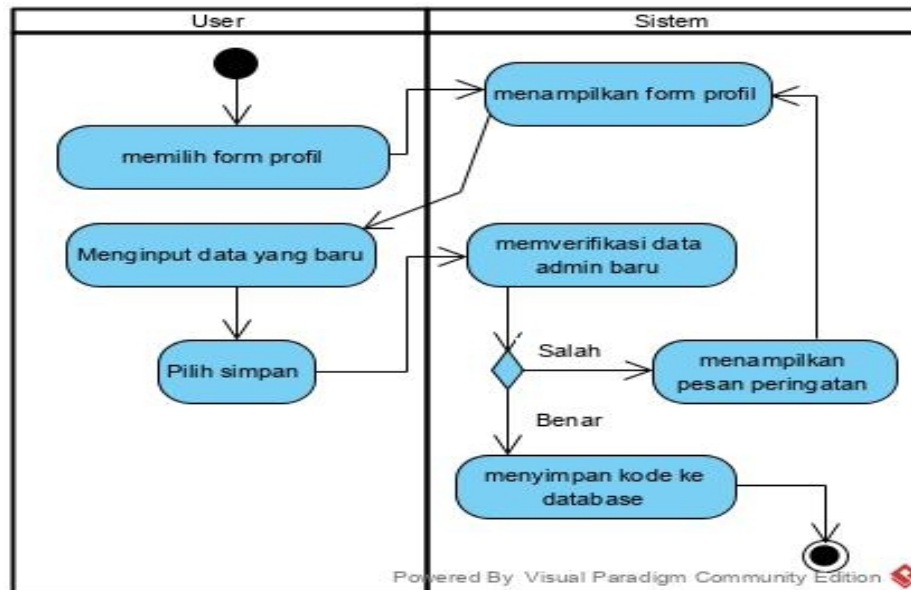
User

Sistem

menampilkan form profil

memilih form profil

Menginput data yang baru

memverifikasi data admin baru

Pilih simpan

Salah

menampilkan pesan peringatan

Benar

menyimpan kode ke database

Powered By Visual Paradigm Community Edition